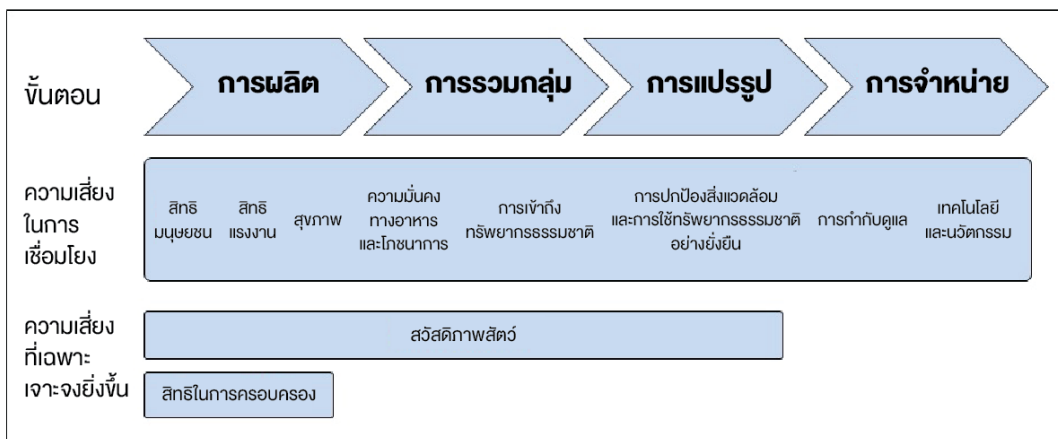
ขั้นตอน

การผลิต

การรวมกลุ่ม

การแปรรูป

การจำหน่าย

ความเสี่ยงในการเชื่อมโยง

สิทธิมนุษยชน

สิทธิแรงงาน

สุขภาพ

ความมั่นคงทางอาหารและโภชนาการ

การเข้าถึงทรัพยากรธรรมชาติ

การปกป้องสิ่งแวดล้อมและการใช้ทรัพยากรธรรมชาติอย่างยั่งยืน

การกำกับดูแล

เทคโนโลยีและนวัตกรรม

ความเสี่ยงที่เฉพาะเจาะจงยิ่งขึ้น

สวัสดิภาพสัตว์

สิทธิในการครอบครอง